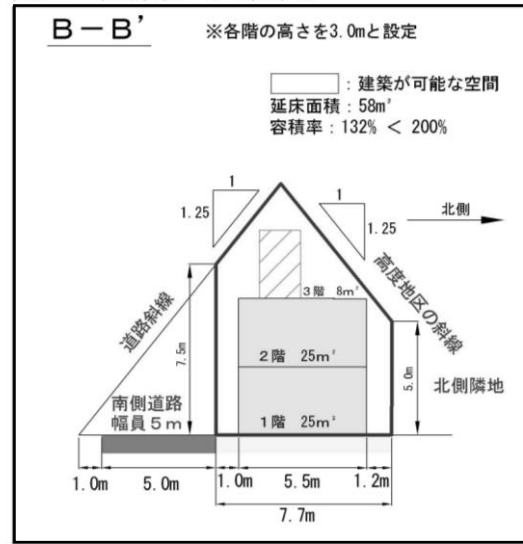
B－B'

※各階の高さを3.0mと設定

：建築が可能な空間
延床面積：58m²
容積率：132% ＜ 200%

1
1.25

1
1.25

北側

道路斜線

高度地区の斜線

7.5m

3階 8m²

2階 25m²

1階 25m²

5.0m

北側隣地

南側道路
幅員５ｍ

1.0m
5.0m
1.0m
5.5m
1.2m
7.7m